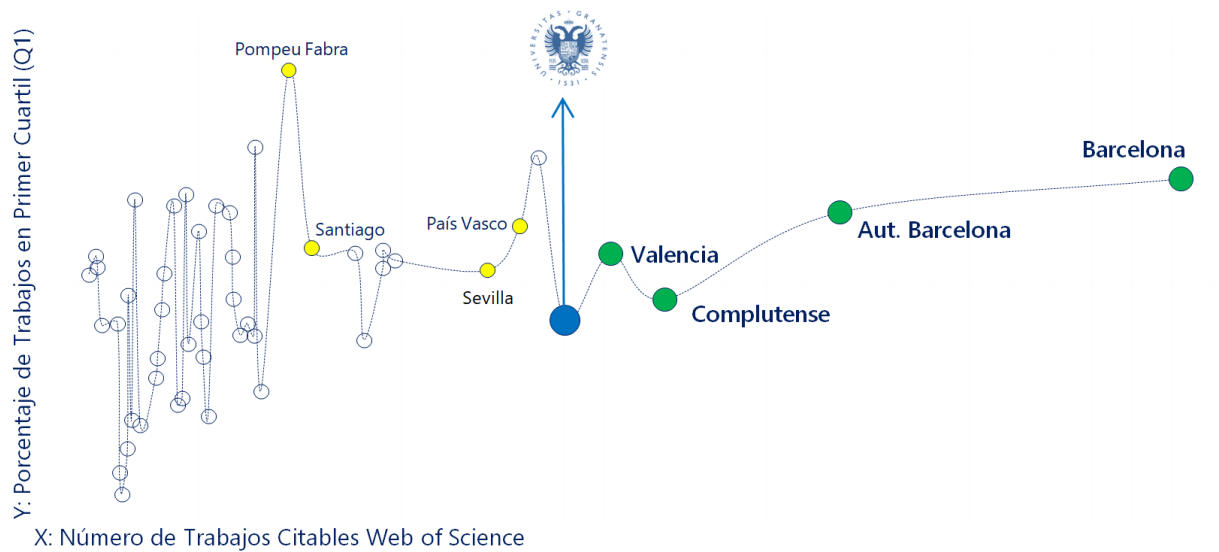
Y: Porcentaje de Trabajos en Primer Cuartil (Q1)

UNIVERSITAS · GRANATENSIS · 1531

Pompeu Fabra

Santiago

País Vasco

Sevilla

Valencia

Complutense

Aut. Barcelona

Barcelona

X: Número de Trabajos Citables Web of Science